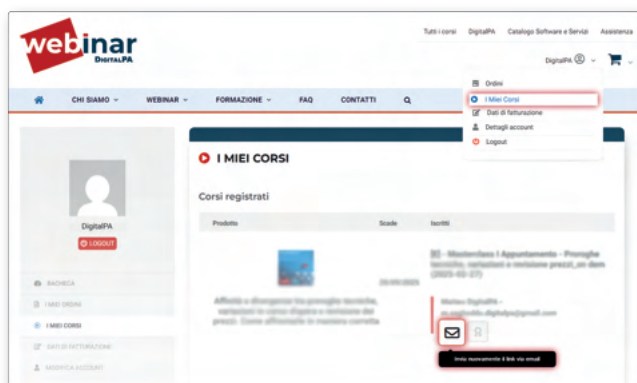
webinar
DIGITALPA

Tutti i corsi DigitalPA Catalogo Software e Servizi Assistenza

DigitalPA

Ordini
I Miei Corsi
Dati di fatturazione
Dettagli account
Logout

CHI SIAMO WEBINAR FORMAZIONE FAQ CONTATTI

DigitalPA
LOGOUT

BACHECA
I MIEI ORDINI
I MIEI CORSI
DATI DI FATTURAZIONE
MODIFICA ACCOUNT

I MIEI CORSI

Corsi registrati

| Prodotto | Scade | Iscritti |
|---|---|---|
| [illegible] | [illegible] | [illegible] |

Invia nuovamente il link via email